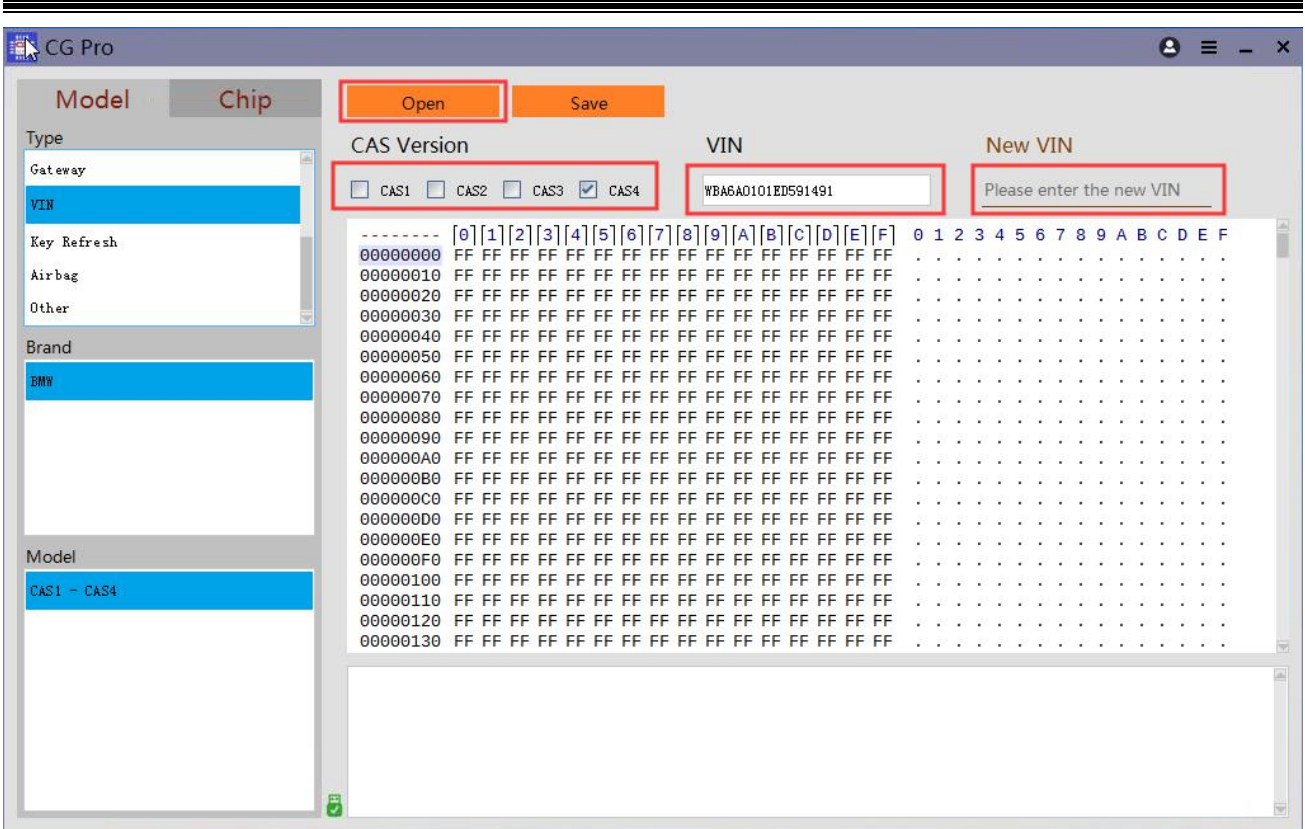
CG Pro

Model Chip

Type

Gateway

VIN

Key Refresh

Airbag

Other

Brand

BMW

Model

CAS1 - CAS4

Open Save

CAS Version

CAS1 CAS2 CAS3 CAS4

VIN

WBA6A0101ED591491

New VIN

Please enter the new VIN

| -------- | [0] | [1] | [2] | [3] | [4] | [5] | [6] | [7] | [8] | [9] | [A] | [B] | [C] | [D] | [E] | [F] | 0 1 2 3 4 5 6 7 8 9 A B C D E F |
|---|---|---|---|---|---|---|---|---|---|---|---|---|---|---|---|---|---|
| 00000000 | FF | FF | FF | FF | FF | FF | FF | FF | FF | FF | FF | FF | FF | FF | FF | FF | . . . . . . . . . . . . . . . . |
| 00000010 | FF | FF | FF | FF | FF | FF | FF | FF | FF | FF | FF | FF | FF | FF | FF | FF | . . . . . . . . . . . . . . . . |
| 00000020 | FF | FF | FF | FF | FF | FF | FF | FF | FF | FF | FF | FF | FF | FF | FF | FF | . . . . . . . . . . . . . . . . |
| 00000030 | FF | FF | FF | FF | FF | FF | FF | FF | FF | FF | FF | FF | FF | FF | FF | FF | . . . . . . . . . . . . . . . . |
| 00000040 | FF | FF | FF | FF | FF | FF | FF | FF | FF | FF | FF | FF | FF | FF | FF | FF | . . . . . . . . . . . . . . . . |
| 00000050 | FF | FF | FF | FF | FF | FF | FF | FF | FF | FF | FF | FF | FF | FF | FF | FF | . . . . . . . . . . . . . . . . |
| 00000060 | FF | FF | FF | FF | FF | FF | FF | FF | FF | FF | FF | FF | FF | FF | FF | FF | . . . . . . . . . . . . . . . . |
| 00000070 | FF | FF | FF | FF | FF | FF | FF | FF | FF | FF | FF | FF | FF | FF | FF | FF | . . . . . . . . . . . . . . . . |
| 00000080 | FF | FF | FF | FF | FF | FF | FF | FF | FF | FF | FF | FF | FF | FF | FF | FF | . . . . . . . . . . . . . . . . |
| 00000090 | FF | FF | FF | FF | FF | FF | FF | FF | FF | FF | FF | FF | FF | FF | FF | FF | . . . . . . . . . . . . . . . . |
| 000000A0 | FF | FF | FF | FF | FF | FF | FF | FF | FF | FF | FF | FF | FF | FF | FF | FF | . . . . . . . . . . . . . . . . |
| 000000B0 | FF | FF | FF | FF | FF | FF | FF | FF | FF | FF | FF | FF | FF | FF | FF | FF | . . . . . . . . . . . . . . . . |
| 000000C0 | FF | FF | FF | FF | FF | FF | FF | FF | FF | FF | FF | FF | FF | FF | FF | FF | . . . . . . . . . . . . . . . . |
| 000000D0 | FF | FF | FF | FF | FF | FF | FF | FF | FF | FF | FF | FF | FF | FF | FF | FF | . . . . . . . . . . . . . . . . |
| 000000E0 | FF | FF | FF | FF | FF | FF | FF | FF | FF | FF | FF | FF | FF | FF | FF | FF | . . . . . . . . . . . . . . . . |
| 000000F0 | FF | FF | FF | FF | FF | FF | FF | FF | FF | FF | FF | FF | FF | FF | FF | FF | . . . . . . . . . . . . . . . . |
| 00000100 | FF | FF | FF | FF | FF | FF | FF | FF | FF | FF | FF | FF | FF | FF | FF | FF | . . . . . . . . . . . . . . . . |
| 00000110 | FF | FF | FF | FF | FF | FF | FF | FF | FF | FF | FF | FF | FF | FF | FF | FF | . . . . . . . . . . . . . . . . |
| 00000120 | FF | FF | FF | FF | FF | FF | FF | FF | FF | FF | FF | FF | FF | FF | FF | FF | . . . . . . . . . . . . . . . . |
| 00000130 | FF | FF | FF | FF | FF | FF | FF | FF | FF | FF | FF | FF | FF | FF | FF | FF | . . . . . . . . . . . . . . . . |